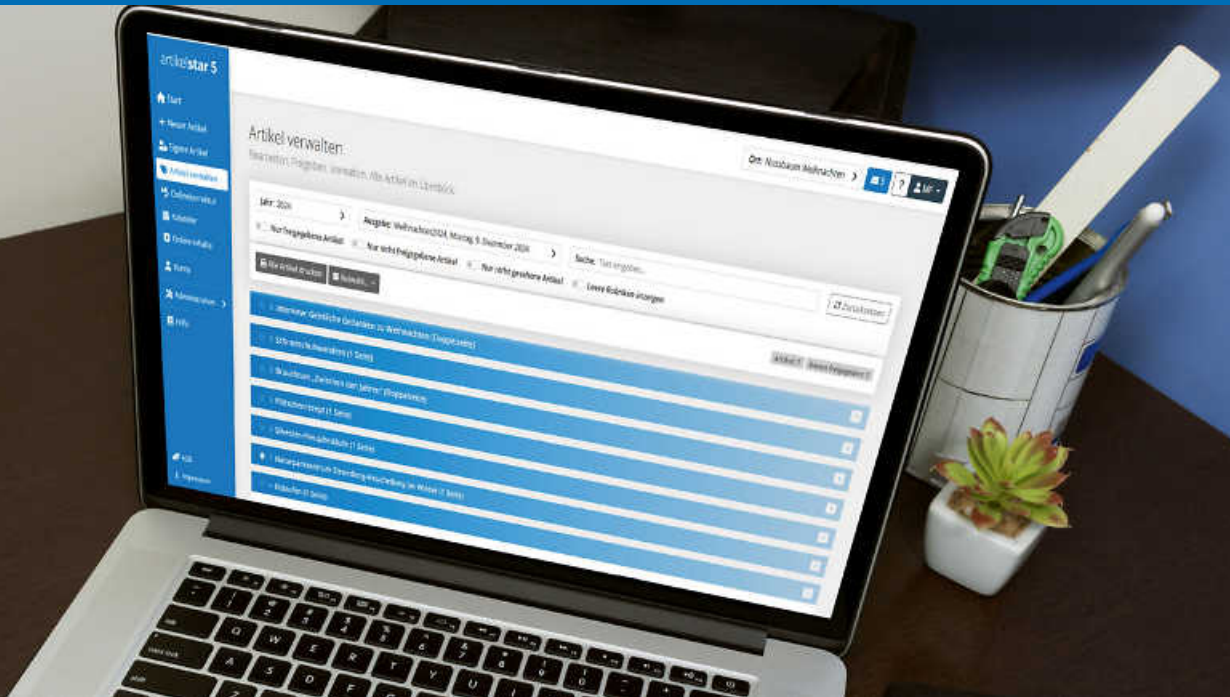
artikelstar 5

Start
Neuer Artikel
Eigene Artikel
Artikel verwalten
Onlineportal
Kalender
Online-Inhalte
Konto
Administration
Hilfe

Hilfe
Impressum

Artikel verwalten
Bearbeiten, Freigeben, Verwalten. Alle Artikel im Überblick.

Ort: Nussbaum Weihnachten

Jahr: 2024
Ausgabe: Weihnachten2024, Montag, 9. Dezember 2024
Suche: Text eingeben...
Nur freigegebene Artikel
Nur nicht freigegebene Artikel
Nur nicht gesehene Artikel
Leere Rubriken anzeigen
Alle Artikel drucken
Aktionen...
Zurücksetzen

Interview: Gedanken zu Weihnachten (Doppelseite)
Urkirchen-Neuheiten (1 Seite)
Brauchtum „Zwischen den Jahren" (Doppelseite)
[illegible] (1 Seite)
Silvester-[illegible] (1 Seite)
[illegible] (1 Seite)
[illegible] (1 Seite)
Artikel 1
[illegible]